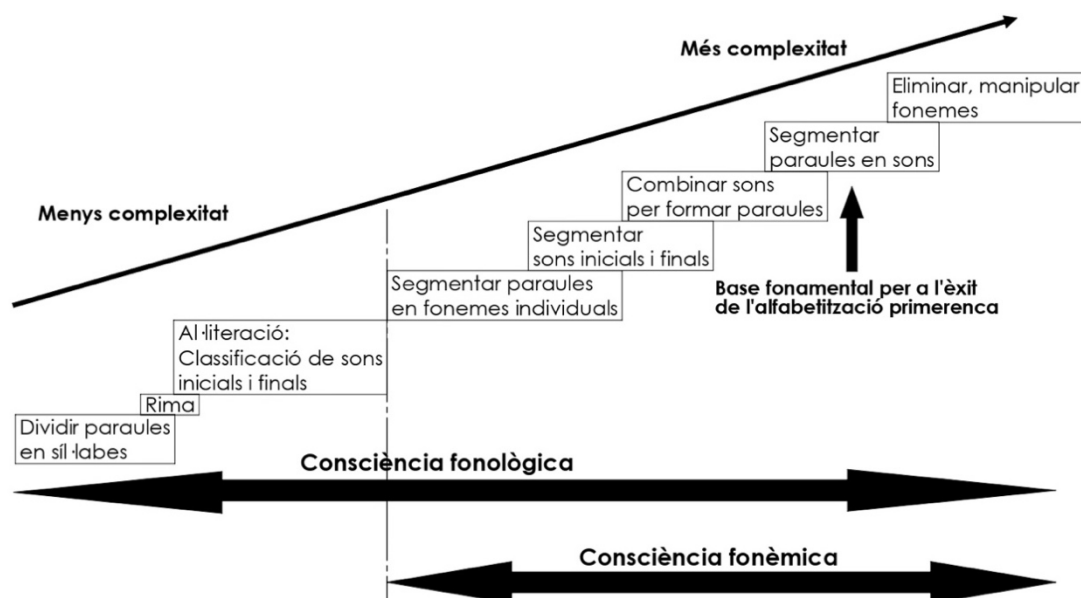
Més complexitat

Menys complexitat

Eliminar, manipular fonemes

Segmentar paraules en sons

Combinar sons per formar paraules

Segmentar sons inicials i finals

Segmentar paraules en fonemes individuals

Base fonamental per a l'èxit de l'alfabetització primerenca

Al·literació: Classificació de sons inicials i finals

Rima

Dividir paraules en síl·labes

Consciència fonològica

Consciència fonèmica